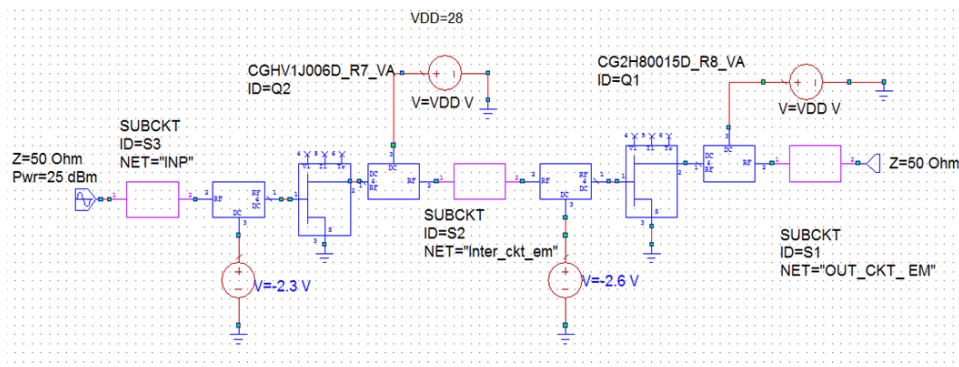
VDD=28

CGHV1J006D_R7_VA
ID=Q2

V=VDD V

CG2H80015D_R8_VA
ID=Q1

V=VDD V

SUBCKT
ID=S3
NET="INP"

Z=50 Ohm
Pwr=25 dBm

RF
DC
RF

DC
RF

RF
DC

DC
RF

SUBCKT
ID=S2
NET="Inter_ckt_em"

Z=50 Ohm

SUBCKT
ID=S1
NET="OUT_CKT_ EM"

V=-2.3 V

V=-2.6 V